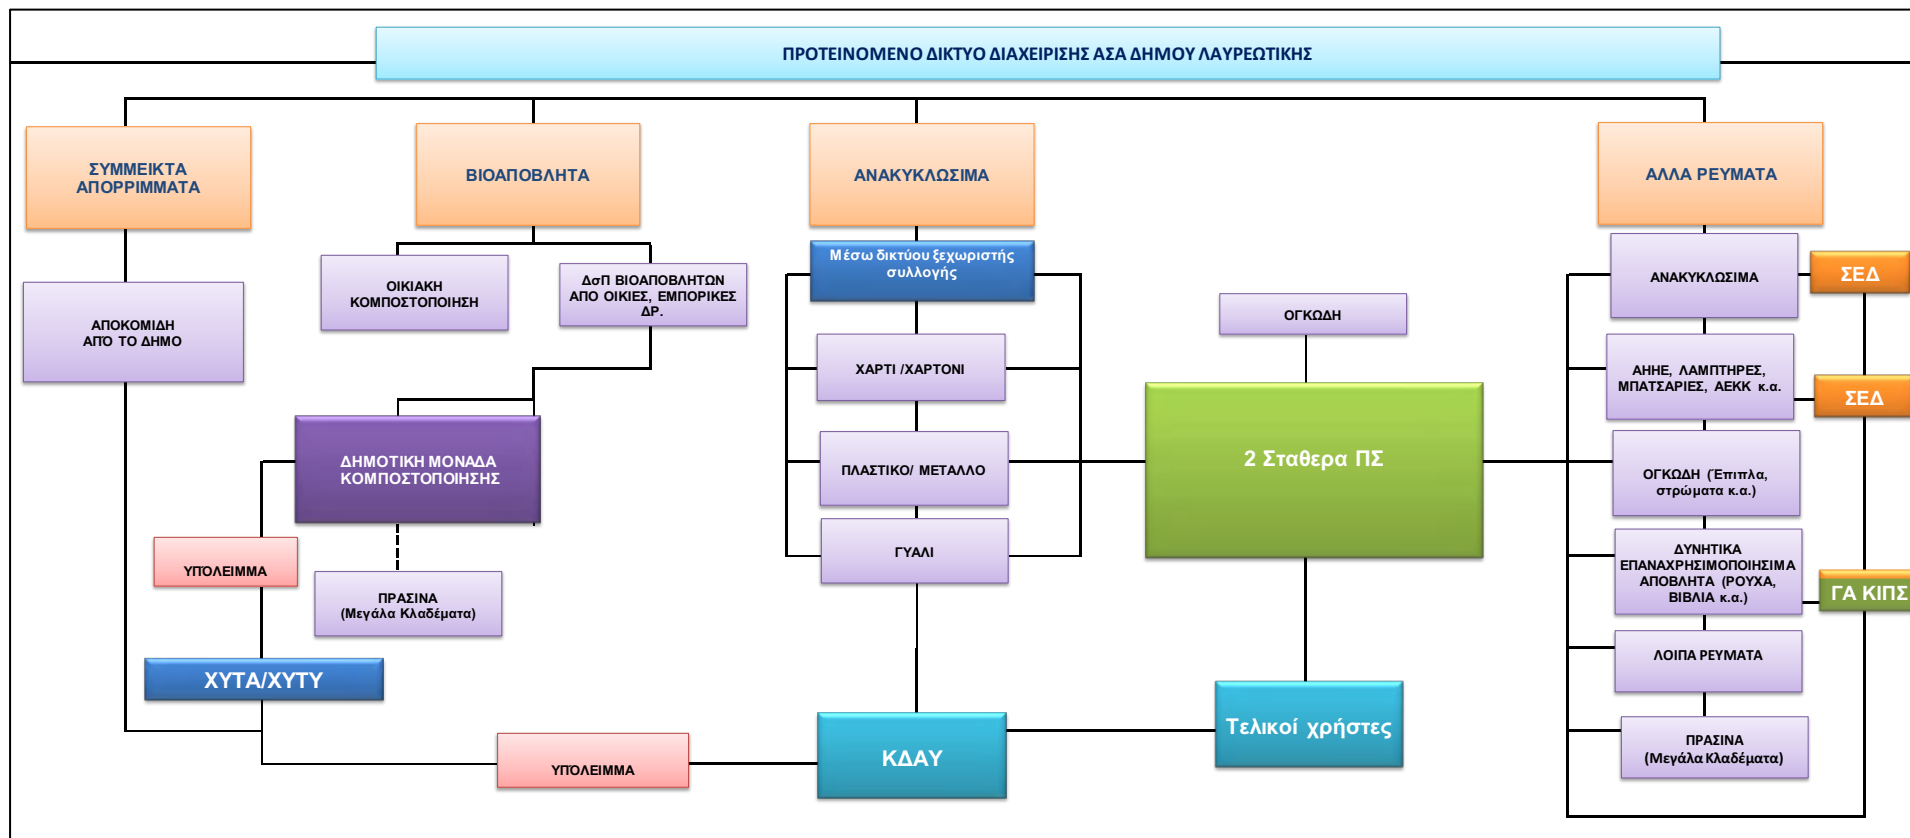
ΠΡΟΤΕΙΝΟΜΕΝΟ ΔΙΚΤΥΟ ΔΙΑΧΕΙΡΙΣΗΣ ΑΣΑ ΔΗΜΟΥ ΛΑΥΡΕΩΤΙΚΗΣ

ΣΥΜΜΕΙΚΤΑ ΑΠΟΡΡΙΜΜΑΤΑ

ΒΙΟΑΠΟΒΛΗΤΑ

ΑΝΑΚΥΚΛΩΣΙΜΑ

ΑΛΛΑ ΡΕΥΜΑΤΑ

ΑΠΟΚΟΜΙΔΗ ΑΠΟ ΤΟ ΔΗΜΟ

ΟΙΚΙΑΚΗ ΚΟΜΠΟΣΤΟΠΟΙΗΣΗ

ΔσΠ ΒΙΟΑΠΟΒΛΗΤΩΝ ΑΠΟ ΟΙΚΙΕΣ, ΕΜΠΟΡΙΚΕΣ ΔΡ.

Μέσω δικτύου ξεχωριστής συλλογής

ΧΑΡΤΙ /ΧΑΡΤΟΝΙ

ΠΛΑΣΤΙΚΟ/ ΜΕΤΑΛΛΟ

ΓΥΑΛΙ

ΟΓΚΩΔΗ

2 Σταθερα ΠΣ

ΑΝΑΚΥΚΛΩΣΙΜΑ

ΣΕΔ

ΑΗΗΕ, ΛΑΜΠΤΗΡΕΣ, ΜΠΑΤΑΡΙΕΣ, ΑΕΚΚ κ.α.

ΣΕΔ

ΟΓΚΩΔΗ (Έπιπλα, στρώματα κ.α.)

ΔΥΝΗΤΙΚΑ ΕΠΑΝΑΧΡΗΣΙΜΟΠΟΙΗΣΙΜΑ ΑΠΟΒΛΗΤΑ (ΡΟΥΧΑ, ΒΙΒΛΙΑ κ.α.)

ΓΑ ΚΙΠΣ

ΛΟΙΠΑ ΡΕΥΜΑΤΑ

ΠΡΑΣΙΝΑ (Μεγάλα Κλαδέματα)

ΔΗΜΟΤΙΚΗ ΜΟΝΑΔΑ ΚΟΜΠΟΣΤΟΠΟΙΗΣΗΣ

ΥΠΟΛΕΙΜΜΑ

ΠΡΑΣΙΝΑ (Μεγάλα Κλαδέματα)

ΧΥΤΑ/ΧΥΤΥ

ΥΠΟΛΕΙΜΜΑ

ΚΔΑΥ

Τελικοί χρήστες